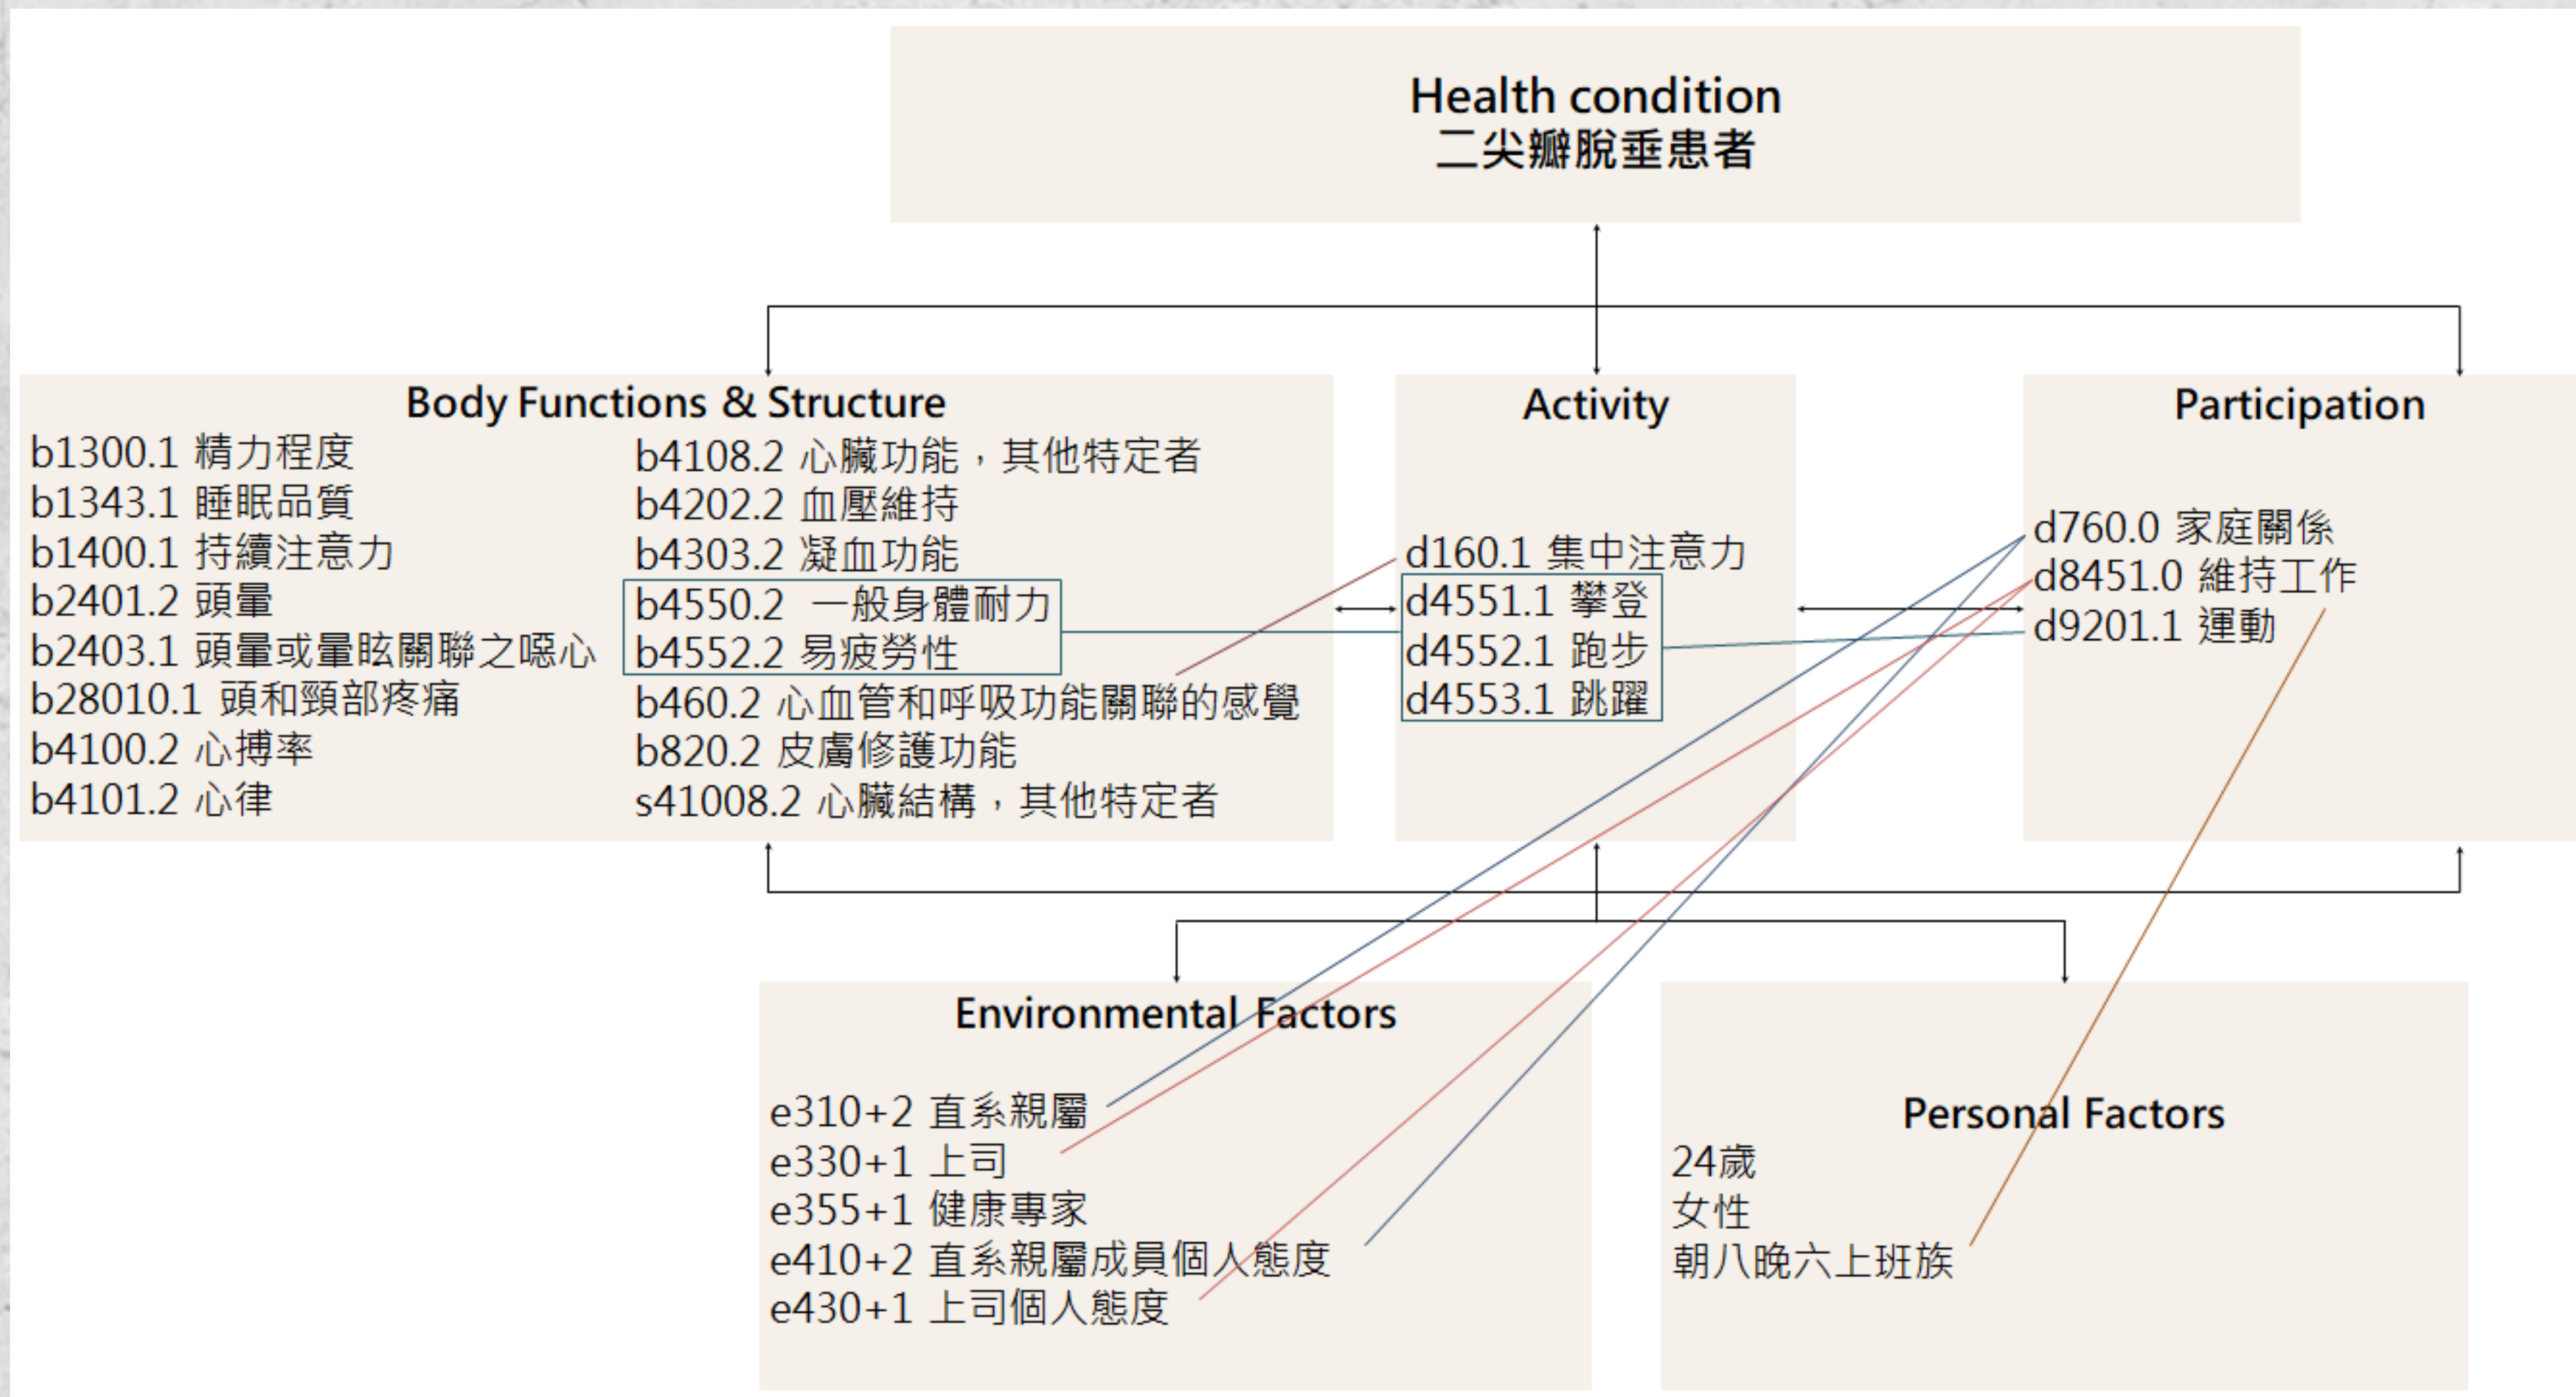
Health condition
二尖瓣脫垂患者

Body Functions & Structure
b1300.1 精力程度
b1343.1 睡眠品質
b1400.1 持續注意力
b2401.2 頭暈
b2403.1 頭暈或暈眩關聯之噁心
b28010.1 頭和頸部疼痛
b4100.2 心搏率
b4101.2 心律

b4108.2 心臟功能，其他特定者
b4202.2 血壓維持
b4303.2 凝血功能
b4550.2 一般身體耐力
b4552.2 易疲勞性
b460.2 心血管和呼吸功能關聯的感覺
b820.2 皮膚修護功能
s41008.2 心臟結構，其他特定者

Activity
d160.1 集中注意力
d4551.1 攀登
d4552.1 跑步
d4553.1 跳躍

Participation
d760.0 家庭關係
d8451.0 維持工作
d9201.1 運動

Environmental Factors
e310+2 直系親屬
e330+1 上司
e355+1 健康專家
e410+2 直系親屬成員個人態度
e430+1 上司個人態度

Personal Factors
24歲
女性
朝八晚六上班族